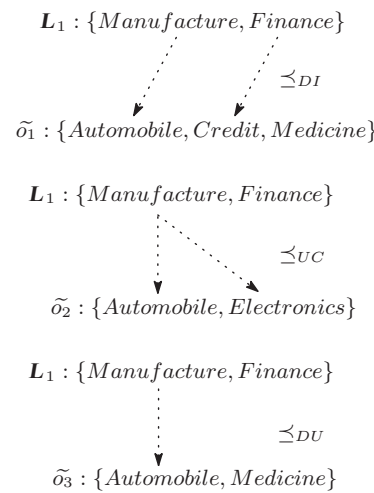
$\boldsymbol{L}_1 : \{Manufacture, Finance\}$

$\preceq_{DI}$

$\widetilde{o_1} : \{Automobile, Credit, Medicine\}$

$\boldsymbol{L}_1 : \{Manufacture, Finance\}$

$\preceq_{UC}$

$\widetilde{o_2} : \{Automobile, Electronics\}$

$\boldsymbol{L}_1 : \{Manufacture, Finance\}$

$\preceq_{DU}$

$\widetilde{o_3} : \{Automobile, Medicine\}$